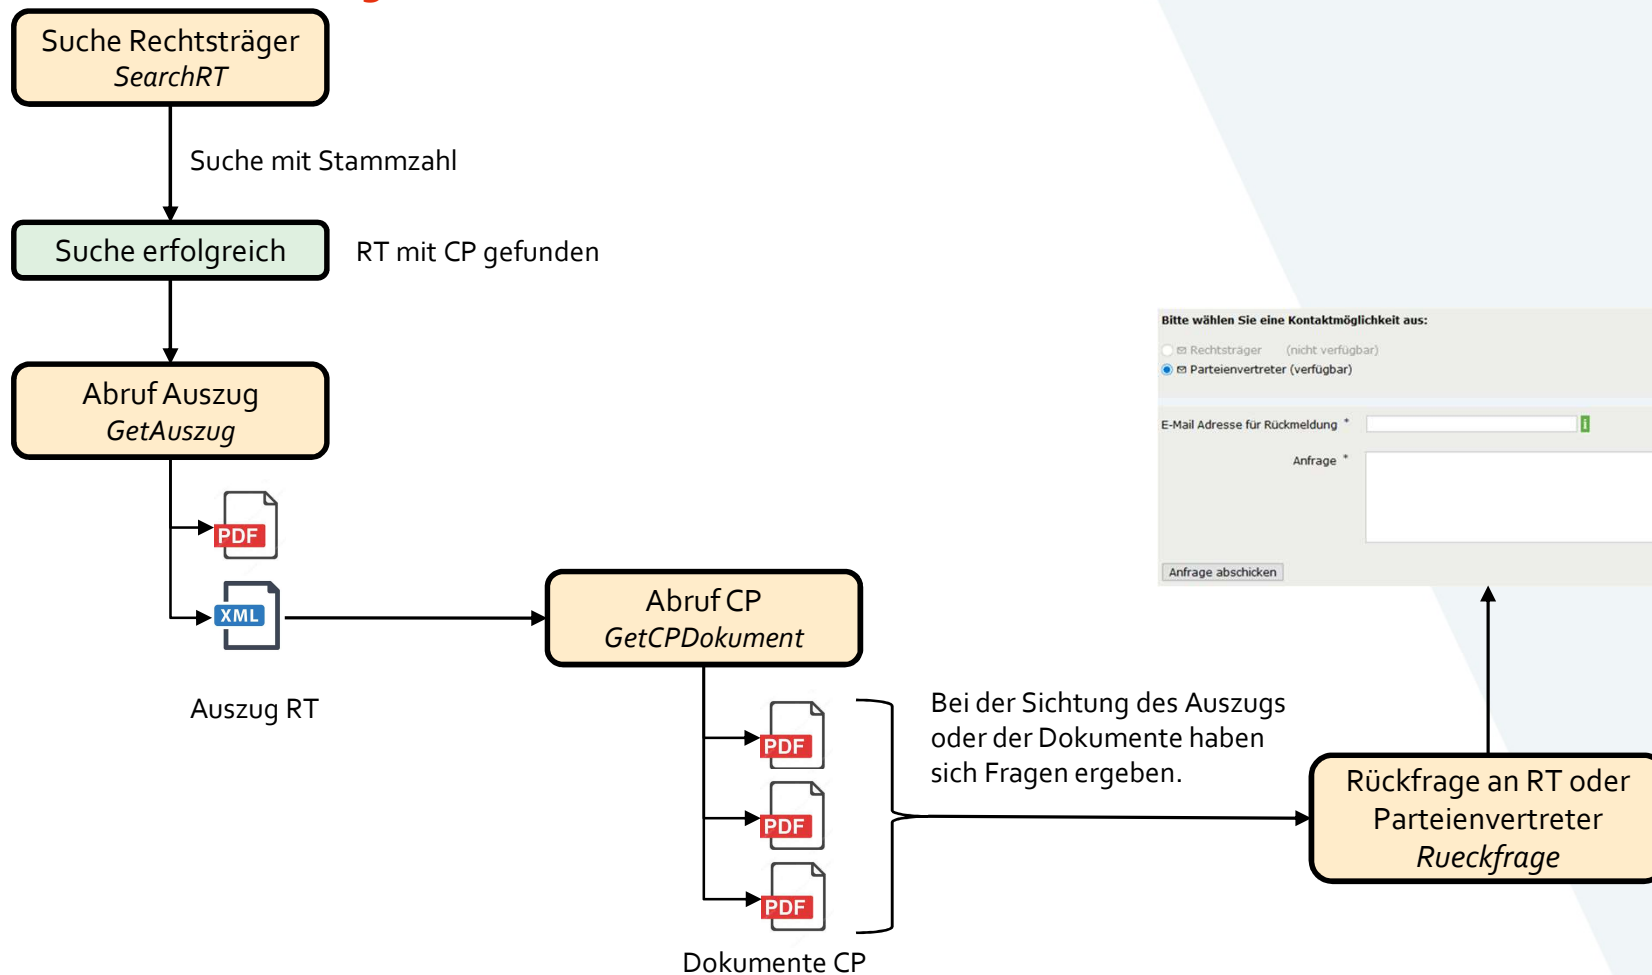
Suche Rechtsträger
*SearchRT*

Suche mit Stammzahl

Suche erfolgreich

RT mit CP gefunden

Abruf Auszug
*GetAuszug*

PDF

XML

Auszug RT

Abruf CP
*GetCPDokument*

PDF

PDF

PDF

Dokumente CP

Bei der Sichtung des Auszugs oder der Dokumente haben sich Fragen ergeben.

Rückfrage an RT oder Parteienvertreter
*Rueckfrage*

Bitte wählen Sie eine Kontaktmöglichkeit aus:

Rechtsträger (nicht verfügbar)

Parteienvertreter (verfügbar)

E-Mail Adresse für Rückmeldung *

Anfrage *

Anfrage abschicken